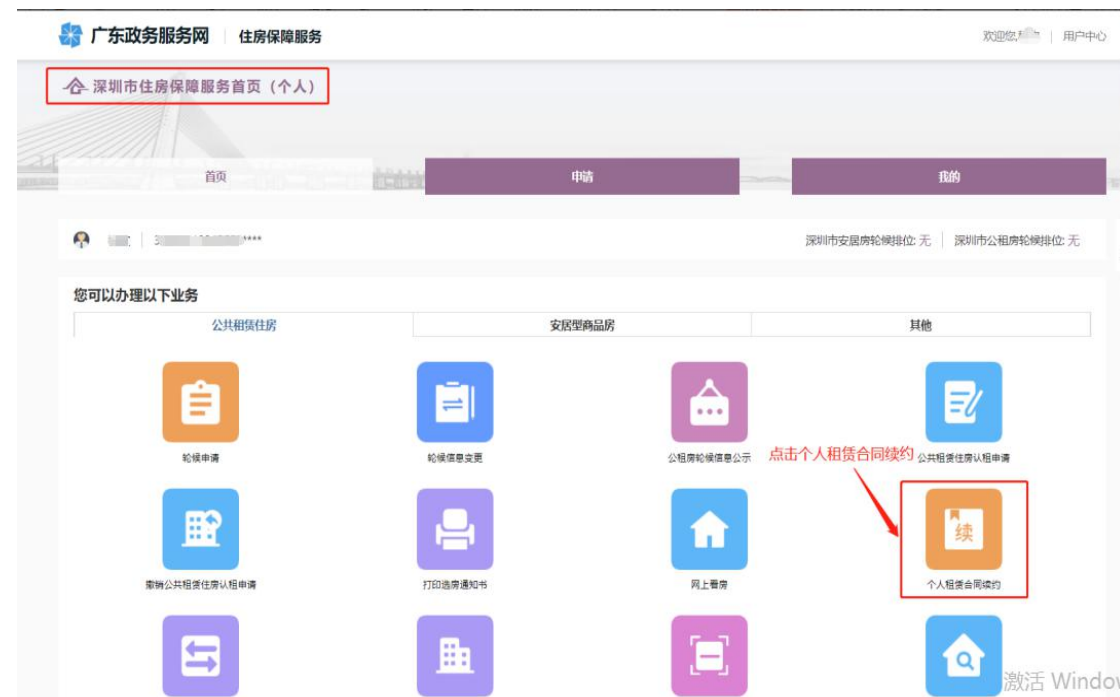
广东政务服务网 | 住房保障服务

欢迎您,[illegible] | 用户中心

深圳市住房保障服务首页（个人）

首页

申请

我的

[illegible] | 3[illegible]****

深圳市安居房轮候排位: 无 | 深圳市公租房轮候排位: 无

您可以办理以下业务

| 公共租赁住房 | 安居型商品房 | 其他 |
|---|---|---|

轮候申请

轮候信息变更

公租房轮候信息公示

公共租赁住房认租申请

点击个人租赁合同续约

撤销公共租赁住房认租申请

打印选房通知书

网上看房

续

个人租赁合同续约

激活 Windov